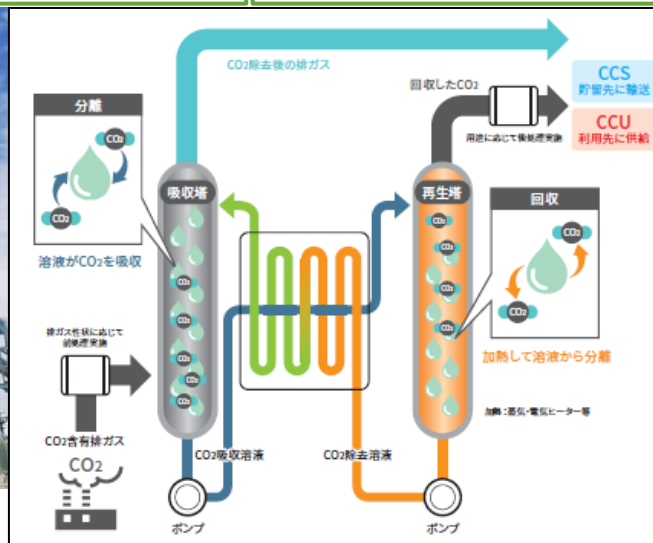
$CO_2$除去後の排ガス

分離

$CO_2$

$CO_2$

溶液が$CO_2$を吸収

吸収塔

排ガス性状に応じて前処理実施

$CO_2$含有排ガス

$CO_2$

$CO_2$吸収溶液

ポンプ

回収した$CO_2$

用途に応じて後処理実施

CCS
貯留先に輸送

CCU
利用先に供給

再生塔

回収

$CO_2$

$CO_2$

加熱して溶液から分離

加熱：蒸気・電気ヒーター等

$CO_2$除去溶液

ポンプ